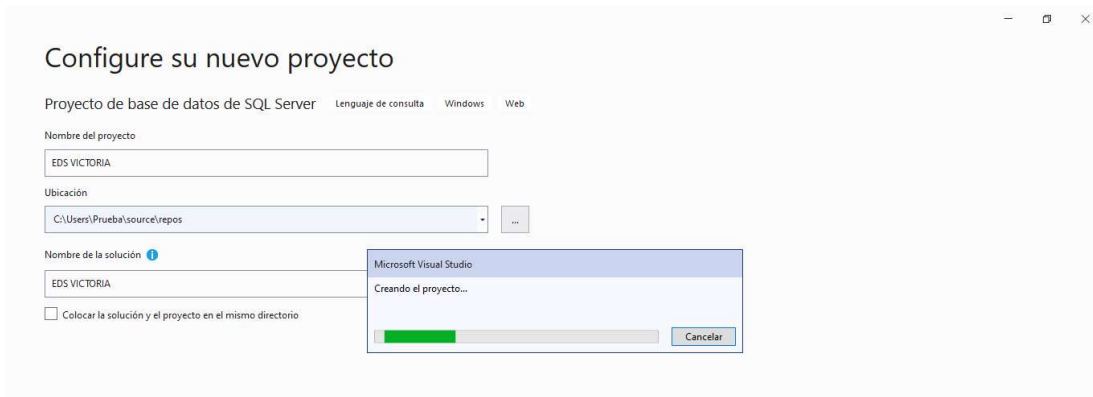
Configure su nuevo proyecto

Proyecto de base de datos de SQL Server Lenguaje de consulta Windows Web

Nombre del proyecto

EDS VICTORIA

Ubicación

C:\Users\Prueba\source\repos

...

Nombre de la solución

EDS VICTORIA

Colocar la solución y el proyecto en el mismo directorio

Microsoft Visual Studio

Creando el proyecto...

Cancelar